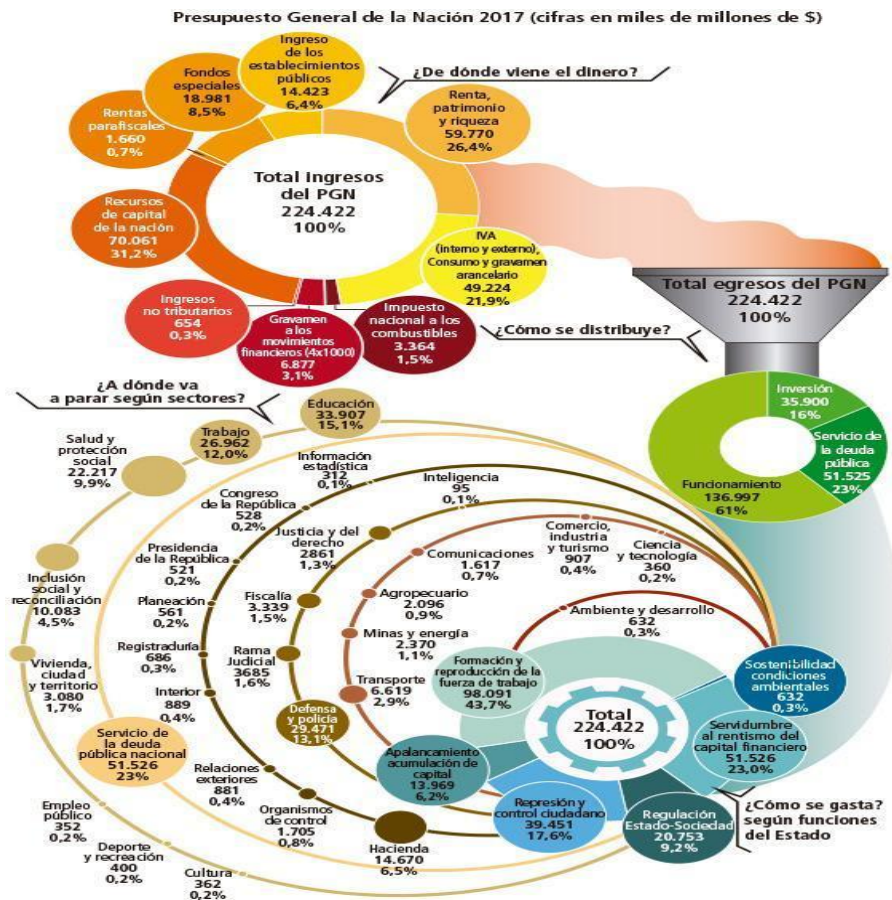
Presupuesto General de la Nación 2017 (cifras en miles de millones de $)

¿De dónde viene el dinero?

Ingreso de los establecimientos públicos
14.423
6,4%

Fondos especiales
18.981
8,5%

Rentas parafiscales
1.660
0,7%

Renta, patrimonio y riqueza
59.770
26,4%

Total ingresos del PGN
224.422
100%

Recursos de capital de la nación
70.061
31,2%

IVA (interno y externo), Consumo y gravamen arancelario
49.224
21,9%

Ingresos no tributarios
654
0,3%

Gravamen a los movimientos financieros (4x1000)
6.877
3,1%

Impuesto nacional a los combustibles
3.364
1,5%

Total egresos del PGN
224.422
100%

¿Cómo se distribuye?

Inversión
35.900
16%

Servicio de la deuda pública
51.525
23%

Funcionamiento
136.997
61%

¿A dónde va a parar según sectores?

Educación
33.907
15,1%

Trabajo
26.962
12,0%

Salud y protección social
22.217
9,9%

Información estadística
312
0,1%

Inteligencia
95
0,1%

Congreso de la República
528
0,2%

Justicia y del derecho
2861
1,3%

Comercio, industria y turismo
907
0,4%

Ciencia y tecnología
360
0,2%

Presidencia de la República
521
0,2%

Comunicaciones
1.617
0,7%

Inclusión social y reconciliación
10.083
4,5%

Planeación
561
0,2%

Fiscalía
3.339
1,5%

Agropecuario
2.096
0,9%

Ambiente y desarrollo
632
0,3%

Minas y energía
2.370
1,1%

Registraduría
686
0,3%

Rama Judicial
3685
1,6%

Vivienda, ciudad y territorio
3.080
1,7%

Transporte
6.619
2,9%

Formación y reproducción de la fuerza de trabajo
98.091
43,7%

Sostenibilidad condiciones ambientales
632
0,3%

Interior
889
0,4%

Defensa y policía
29.471
13,1%

Total
224.422
100%

Servidumbre al rentismo del capital financiero
51.526
23,0%

Servicio de la deuda pública nacional
51.526
23%

Relaciones exteriores
881
0,4%

Apalancamiento acumulación de capital
13.969
6,2%

Empleo público
352
0,2%

Organismos de control
1.705
0,8%

Represión y control ciudadano
39.451
17,6%

Regulación Estado-Sociedad
20.753
9,2%

¿Cómo se gasta? según funciones del Estado

Deporte y recreación
400
0,2%

Hacienda
14.670
6,5%

Cultura
362
0,2%